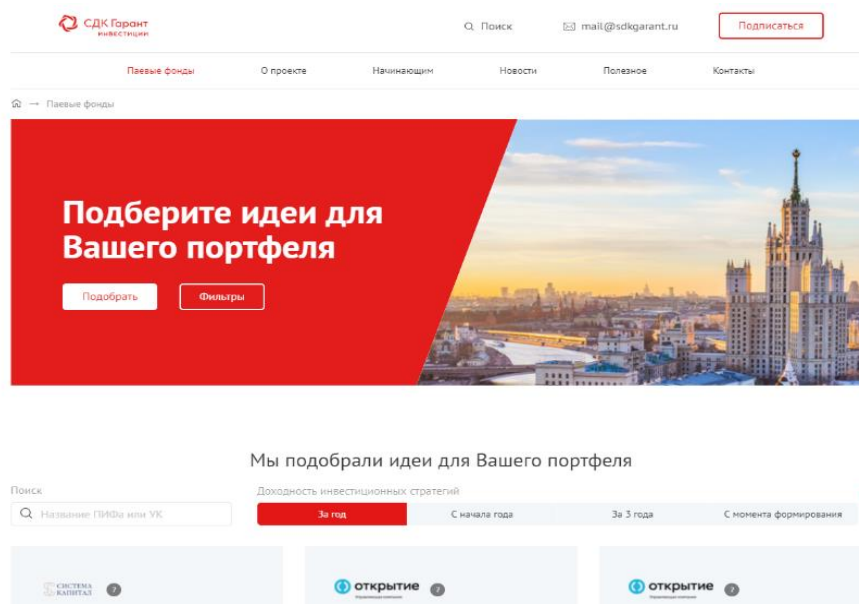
СДК Гарант инвестиции

Поиск

mail@sdkgarant.ru

Подписаться

Паевые фонды
О проекте
Начинающим
Новости
Полезное
Контакты

→ Паевые фонды

Подберите идеи для Вашего портфеля

Подобрать

Фильтры

Мы подобрали идеи для Вашего портфеля

Поиск

Название ПИФа или УК

Доходность инвестиционных стратегий

За год
С начала года
За 3 года
С момента формирования

СИСТЕМА КАПИТАЛ ?

открытие ?

открытие ?